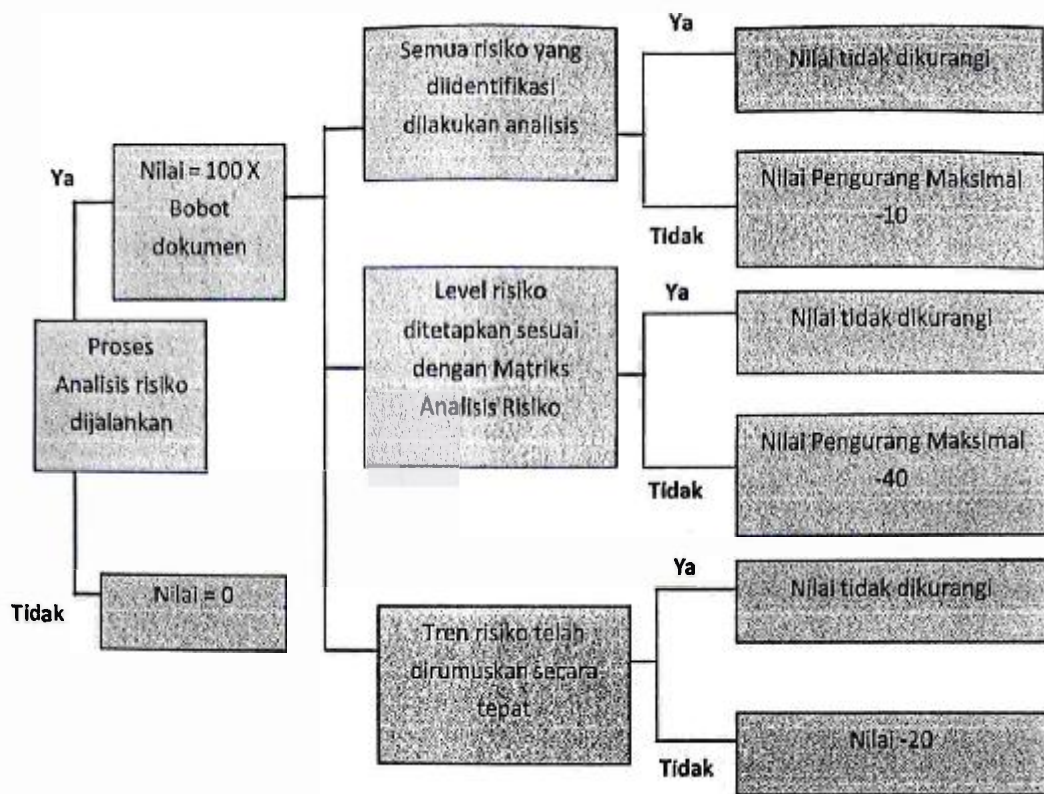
Proses Analisis risiko dijalankan

Ya

Nilai = 100 X Bobot dokumen

Tidak

Nilai = 0

Semua risiko yang diidentifikasi dilakukan analisis

Ya

Nilai tidak dikurangi

Tidak

Nilai Pengurang Maksimal -10

Level risiko ditetapkan sesuai dengan Matriks Analisis Risiko

Ya

Nilai tidak dikurangi

Tidak

Nilai Pengurang Maksimal -40

Tren risiko telah dirumuskan secara tepat

Ya

Nilai tidak dikurangi

Tidak

Nilai -20